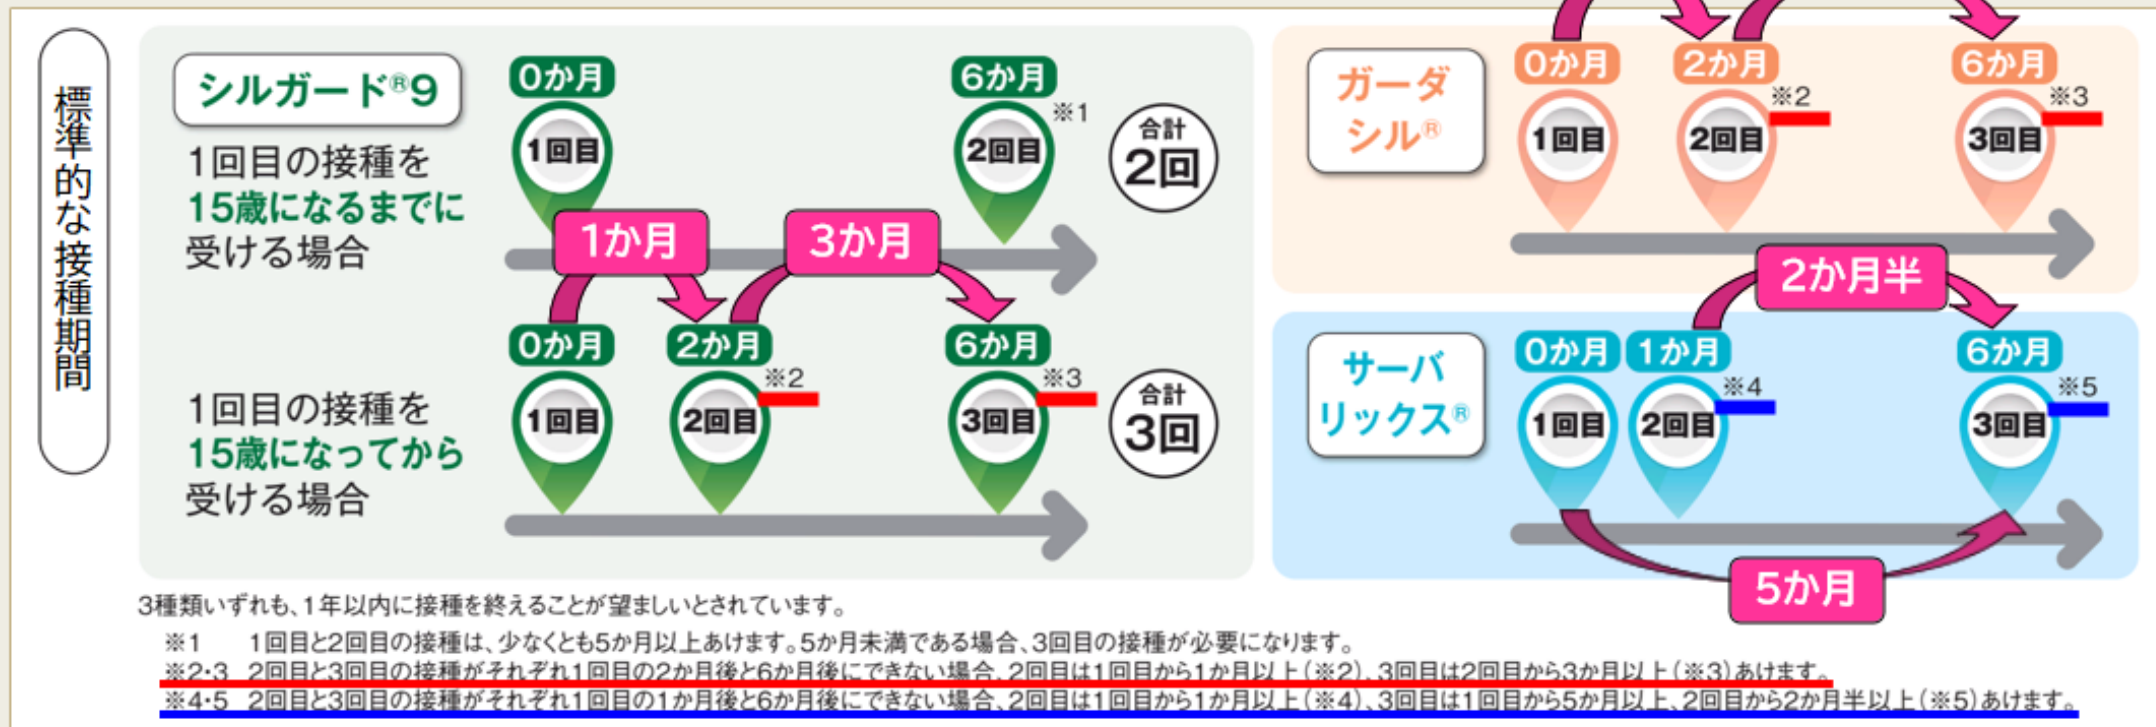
標準的な接種期間

シルガード®9

1回目の接種を15歳になるまでに受ける場合

0か月
1回目
6か月
2回目
※1
合計2回

1か月
3か月

1回目の接種を15歳になってから受ける場合

0か月
1回目
2か月
2回目
※2
6か月
3回目
※3
合計3回

ガーダシル®

0か月
1回目
2か月
2回目
※2
6か月
3回目
※3

2か月半

サーバリックス®

0か月
1回目
1か月
2回目
※4
6か月
3回目
※5

5か月

3種類いずれも、1年以内に接種を終えることが望ましいとされています。

※1　1回目と2回目の接種は、少なくとも5か月以上あけます。5か月未満である場合、3回目の接種が必要になります。
※2・3　2回目と3回目の接種がそれぞれ1回目の2か月後と6か月後にできない場合、2回目は1回目から1か月以上（※2）、3回目は2回目から3か月以上（※3）あけます。
※4・5　2回目と3回目の接種がそれぞれ1回目の1か月後と6か月後にできない場合、2回目は1回目から1か月以上（※4）、3回目は1回目から5か月以上、2回目から2か月半以上（※5）あけます。